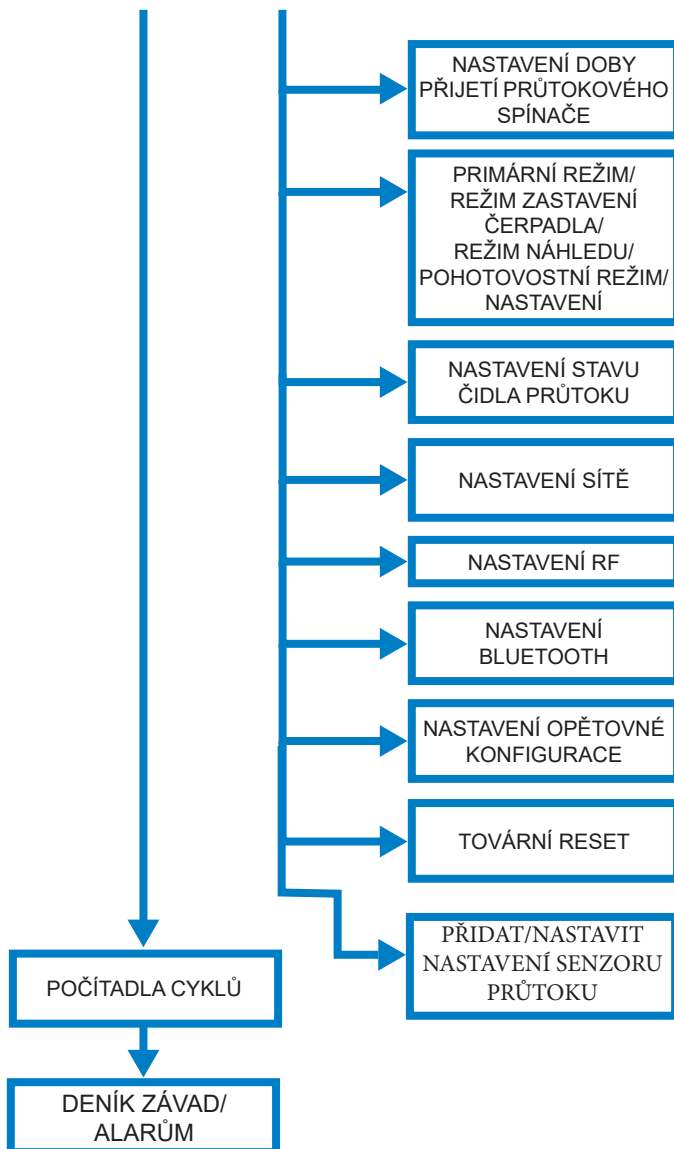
NASTAVENÍ DOBY PŘIJETÍ PRŮTOKOVÉHO SPÍNAČE

PRIMÁRNÍ REŽIM/ REŽIM ZASTAVENÍ ČERPADLA/ REŽIM NÁHLEDU/ POHOTOVOSTNÍ REŽIM/ NASTAVENÍ

NASTAVENÍ STAVU ČIDLA PRŮTOKU

NASTAVENÍ SÍTĚ

NASTAVENÍ RF

NASTAVENÍ BLUETOOTH

NASTAVENÍ OPĚTOVNÉ KONFIGURACE

TOVÁRNÍ RESET

PŘIDAT/NASTAVIT NASTAVENÍ SENZORU PRŮTOKU

POČÍTADLA CYKLŮ

DENÍK ZÁVAD/ ALARŮM